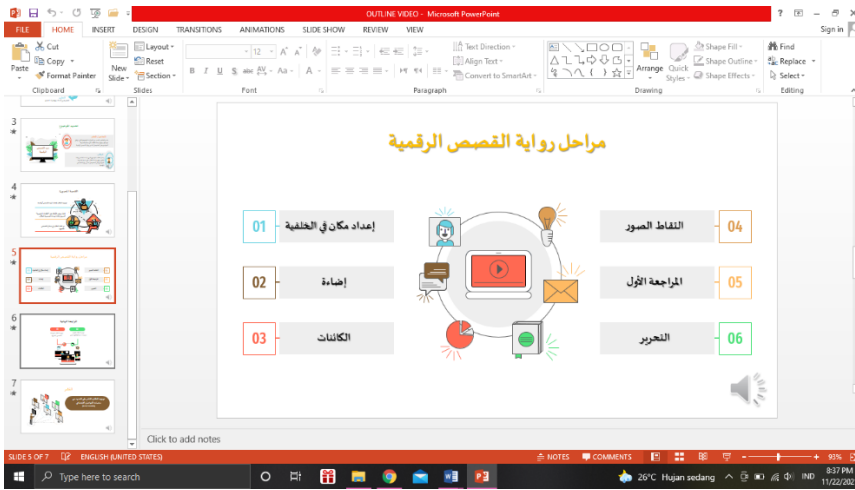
OUTLINE VIDEO - Microsoft PowerPoint

? – ✕

FILE HOME INSERT DESIGN TRANSITIONS ANIMATIONS SLIDE SHOW REVIEW VIEW Sign in

Paste
Cut
Copy
Format Painter
Clipboard

New Slide
Layout
Reset
Section
Slides

Font

Text Direction
Align Text
Convert to SmartArt
Paragraph

Arrange
Quick Styles
Shape Fill
Shape Outline
Shape Effects
Drawing

Find
Replace
Select
Editing

3
4
5
6
7

مراحل رواية القصص الرقمية

| 01 | إعداد مكان في الخلفية |
|---|---|
| 02 | إضاءة |
| 03 | الكائنات |

| التقاط الصور | 04 |
|---|---|
| المراجعة الأول | 05 |
| التحرير | 06 |

Click to add notes

SLIDE 5 OF 7 ENGLISH (UNITED STATES) NOTES COMMENTS 93%

Type here to search

26°C Hujan sedang IND 8:37 PM 11/22/202